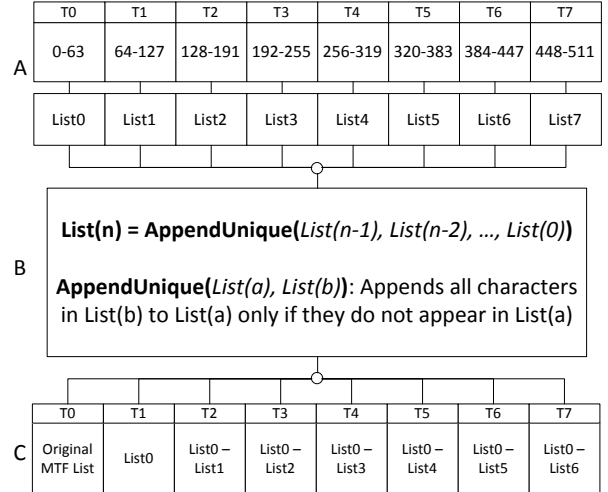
A

| T0 | T1 | T2 | T3 | T4 | T5 | T6 | T7 |
|---|---|---|---|---|---|---|---|
| 0-63 | 64-127 | 128-191 | 192-255 | 256-319 | 320-383 | 384-447 | 448-511 |

| List0 | List1 | List2 | List3 | List4 | List5 | List6 | List7 |
|---|---|---|---|---|---|---|---|

B

**List(n) = AppendUnique(***List(n-1), List(n-2), …, List(0)***)**

**AppendUnique(***List(a), List(b)***)**: Appends all characters in List(b) to List(a) only if they do not appear in List(a)

C

| T0 | T1 | T2 | T3 | T4 | T5 | T6 | T7 |
|---|---|---|---|---|---|---|---|
| Original MTF List | List0 | List0 – List1 | List0 – List2 | List0 – List3 | List0 – List4 | List0 – List5 | List0 – List6 |